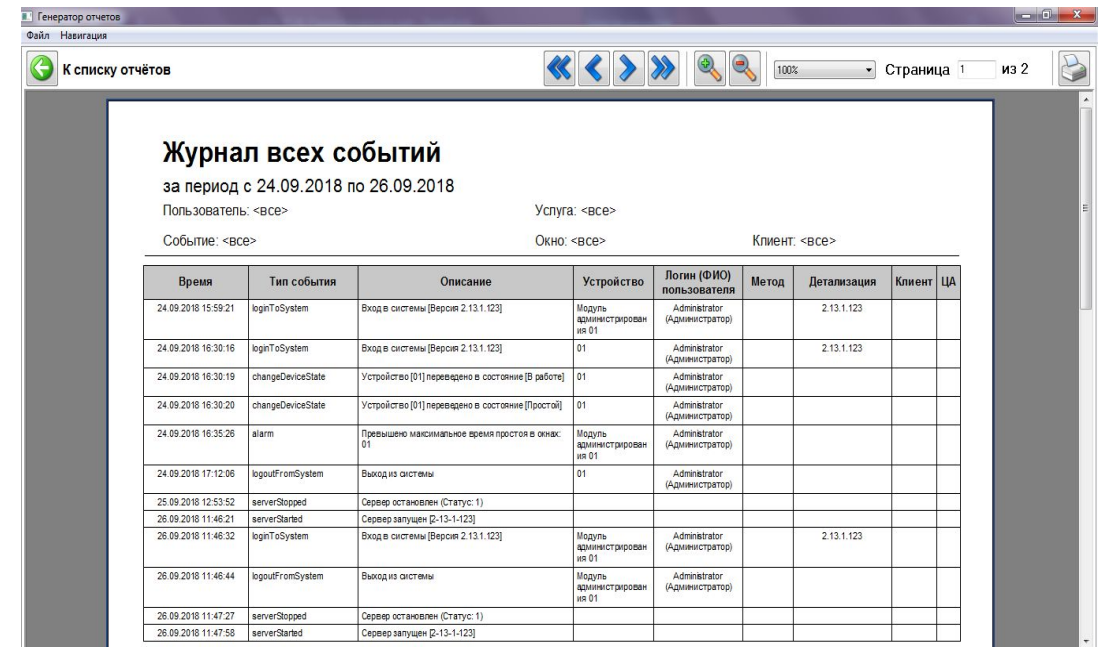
Генератор отчетов
Файл Навигация
К списку отчётов
100%
Страница 1 из 2

Журнал всех событий
за период с 24.09.2018 по 26.09.2018
Пользователь: <все>
Услуга: <все>
Событие: <все>
Окно: <все>
Клиент: <все>

| Время | Тип события | Описание | Устройство | Логин (ФИО) пользователя | Метод | Детализация | Клиент | ЦА |
|---|---|---|---|---|---|---|---|---|
| 24.09.2018 15:59:21 | loginToSystem | Вход в системы [Версия 2.13.1.123] | Модуль администрирования 01 | Administrator (Администратор) | | 2.13.1.123 | | |
| 24.09.2018 16:30:16 | loginToSystem | Вход в системы [Версия 2.13.1.123] | 01 | Administrator (Администратор) | | 2.13.1.123 | | |
| 24.09.2018 16:30:19 | changeDeviceState | Устройство [01] переведено в состояние [В работе] | 01 | Administrator (Администратор) | | | | |
| 24.09.2018 16:30:20 | changeDeviceState | Устройство [01] переведено в состояние [Простой] | 01 | Administrator (Администратор) | | | | |
| 24.09.2018 16:35:26 | alarm | Превышено максимальное время простоя в окнах: 01 | Модуль администрирования 01 | Administrator (Администратор) | | | | |
| 24.09.2018 17:12:06 | logoutFromSystem | Выход из системы | 01 | Administrator (Администратор) | | | | |
| 25.09.2018 12:53:52 | serverStopped | Сервер остановлен (Статус: 1) | | | | | | |
| 26.09.2018 11:46:21 | serverStarted | Сервер запущен [2-13-1-123] | | | | | | |
| 26.09.2018 11:46:32 | loginToSystem | Вход в системы [Версия 2.13.1.123] | Модуль администрирования 01 | Administrator (Администратор) | | 2.13.1.123 | | |
| 26.09.2018 11:46:44 | logoutFromSystem | Выход из системы | Модуль администрирования 01 | Administrator (Администратор) | | | | |
| 26.09.2018 11:47:27 | serverStopped | Сервер остановлен (Статус: 1) | | | | | | |
| 26.09.2018 11:47:58 | serverStarted | Сервер запущен [2-13-1-123] | | | | | | |